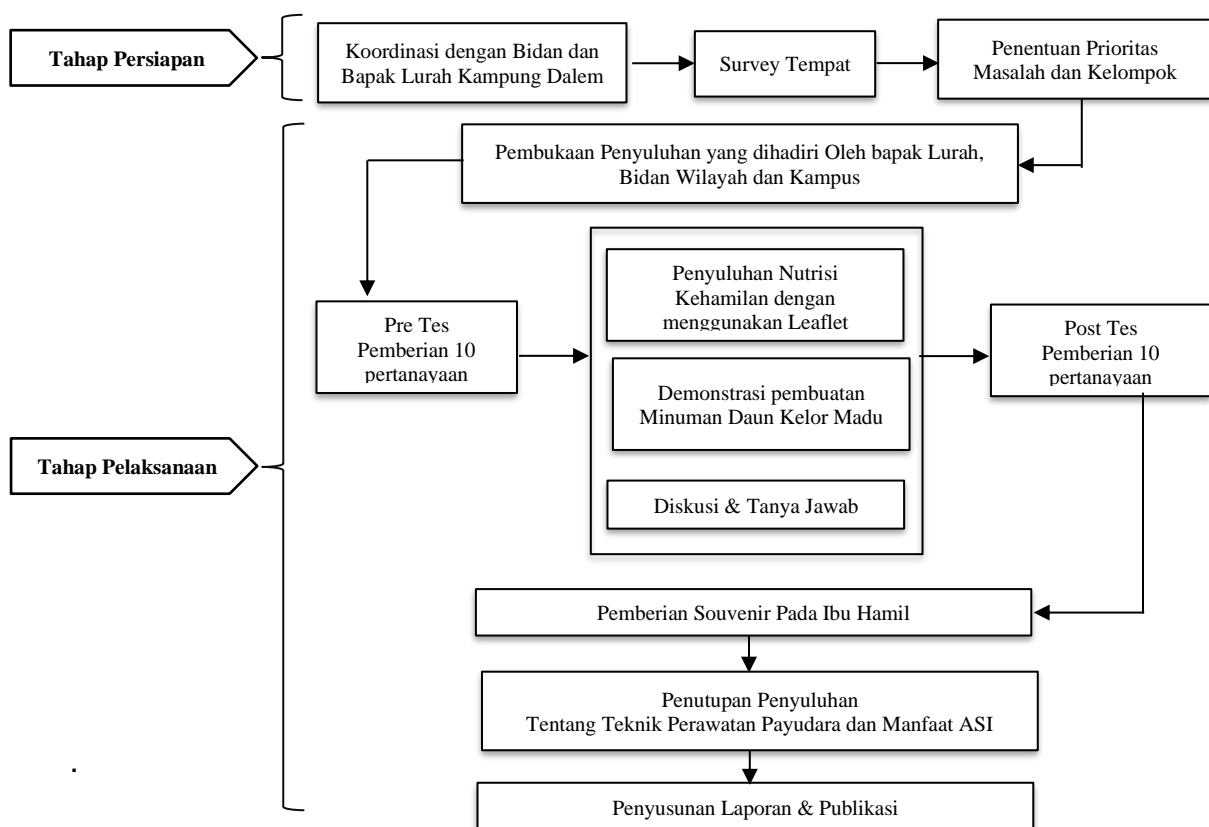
Tahap Persiapan

Koordinasi dengan Bidan dan Bapak Lurah Kampung Dalem

Survey Tempat

Penentuan Prioritas Masalah dan Kelompok

Pembukaan Penyuluhan yang dihadiri Oleh bapak Lurah, Bidan Wilayah dan Kampus

Pre Tes Pemberian 10 pertanayaan

Penyuluhan Nutrisi Kehamilan dengan menggunakan Leaflet

Demonstrasi pembuatan Minuman Daun Kelor Madu

Diskusi & Tanya Jawab

Post Tes Pemberian 10 pertanayaan

Tahap Pelaksanaan

Pemberian Souvenir Pada Ibu Hamil

Penutupan Penyuluhan Tentang Teknik Perawatan Payudara dan Manfaat ASI

Penyusunan Laporan & Publikasi